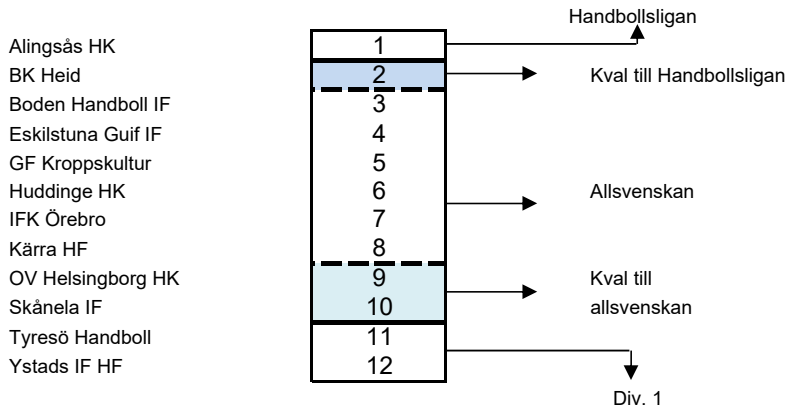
Handbollsligan

| | |
|---|---|
| Alingsås HK | 1 |
| BK Heid | 2 |
| Boden Handboll IF | 3 |
| Eskilstuna Guif IF | 4 |
| GF Kroppskultur | 5 |
| Huddinge HK | 6 |
| IFK Örebro | 7 |
| Kärra HF | 8 |
| OV Helsingborg HK | 9 |
| Skånela IF | 10 |
| Tyresö Handboll | 11 |
| Ystads IF HF | 12 |

Kval till Handbollsligan

Allsvenskan

Kval till allsvenskan

Div. 1